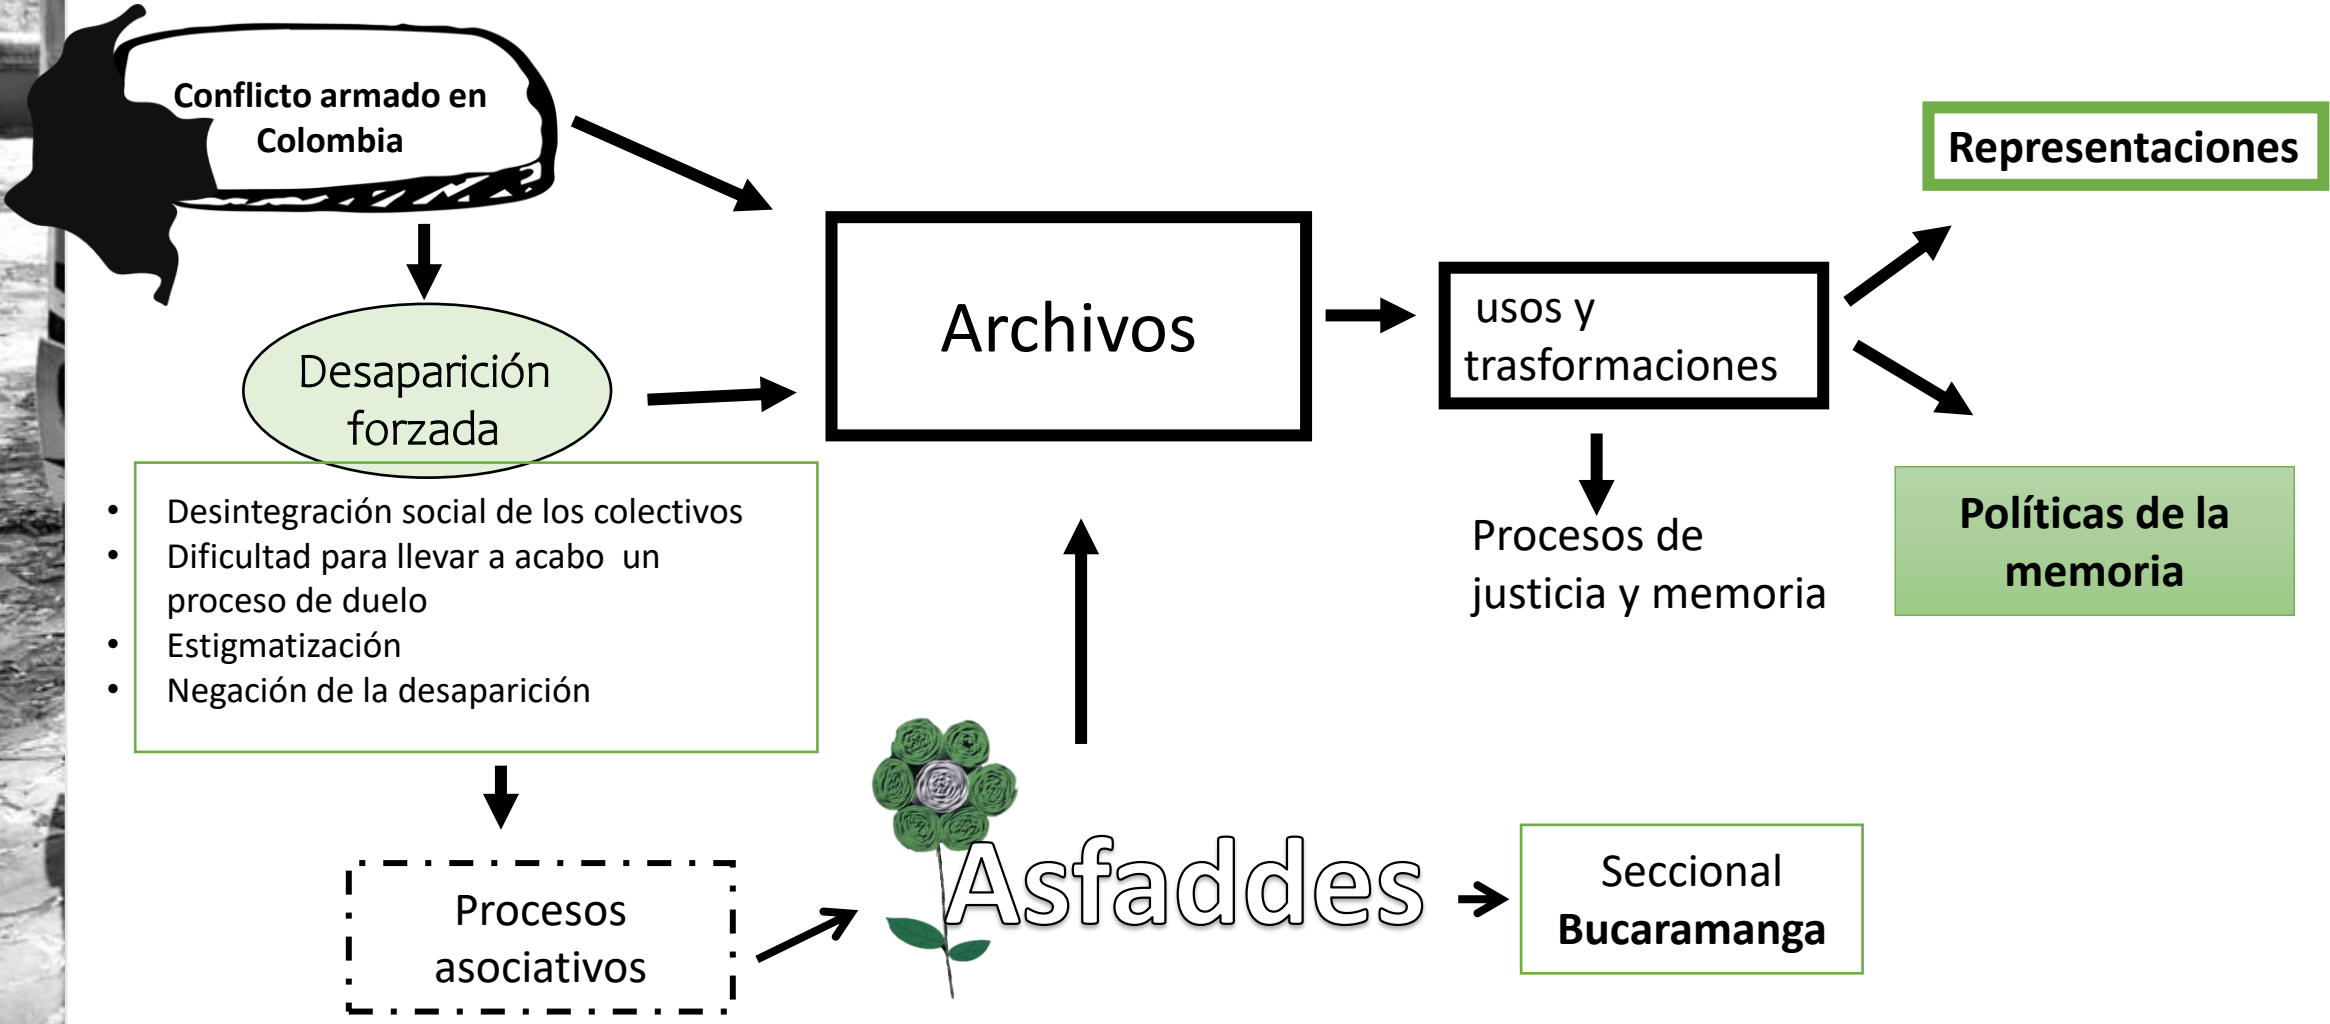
Conflicto armado en Colombia

Desaparición forzada

- Desintegración social de los colectivos
- Dificultad para llevar a acabo un proceso de duelo
- Estigmatización
- Negación de la desaparición

Procesos asociativos

Archivos

usos y trasformaciones

Procesos de justicia y memoria

Representaciones

Políticas de la memoria

Asfaddes

Seccional Bucaramanga